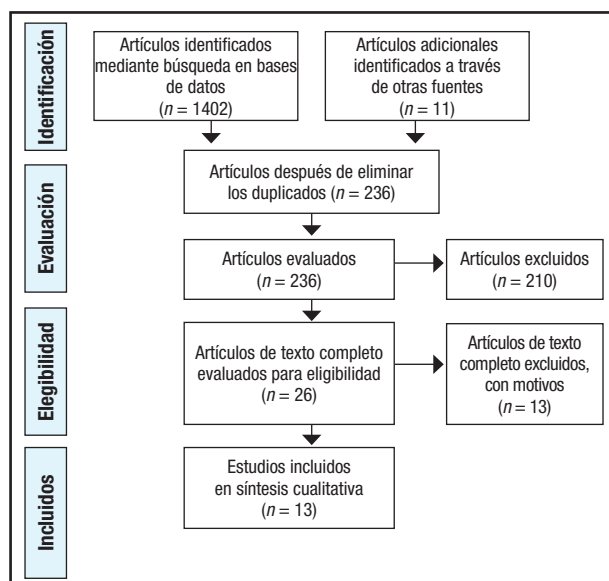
Identificación

Artículos identificados mediante búsqueda en bases de datos
($n$ = 1402)

Artículos adicionales identificados a través de otras fuentes
($n$ = 11)

Evaluación

Artículos después de eliminar los duplicados ($n$ = 236)

Artículos evaluados
($n$ = 236)

Artículos excluidos
($n$ = 210)

Elegibilidad

Artículos de texto completo evaluados para eligibilidad
($n$ = 26)

Artículos de texto completo excluidos, con motivos
($n$ = 13)

Incluidos

Estudios incluidos en síntesis cualitativa
($n$ = 13)